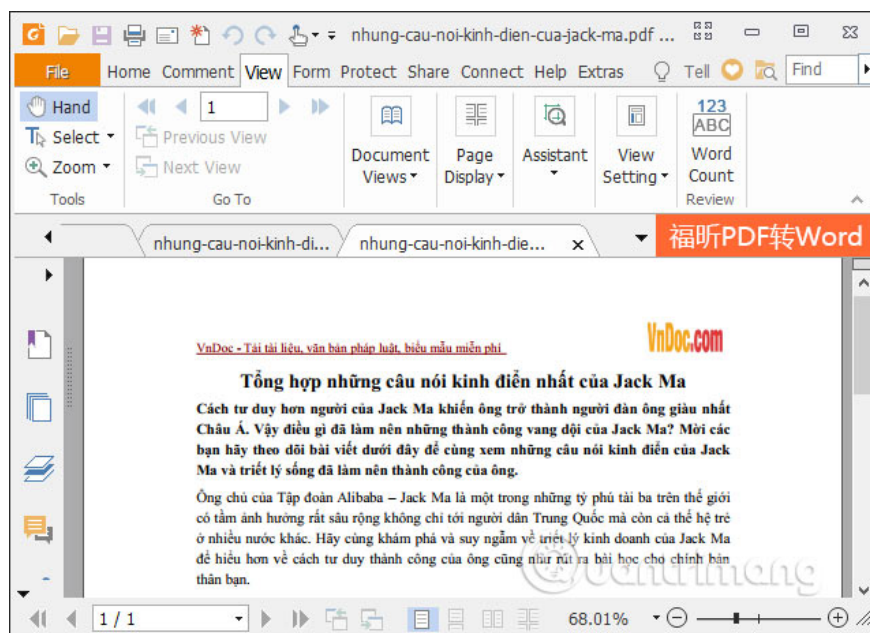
nhung-cau-noi-kinh-dien-cua-jack-ma.pdf ...

File Home Comment View Form Protect Share Connect Help Extras Tell Find

Hand
Select
Zoom
Tools

1
Previous View
Next View
Go To

Document Views
Page Display
Assistant
View Setting
123 ABC
Word Count
Review

nhung-cau-noi-kinh-di...
nhung-cau-noi-kinh-die...

福昕PDF转Word

VnDoc - Tải tài liệu, văn bản pháp luật, biểu mẫu miễn phí

VnDoc.com

Tổng hợp những câu nói kinh điển nhất của Jack Ma

Cách tư duy hơn người của Jack Ma khiến ông trở thành người đàn ông giàu nhất Châu Á. Vậy điều gì đã làm nên những thành công vang dội của Jack Ma? Mời các bạn hãy theo dõi bài viết dưới đây để cùng xem những câu nói kinh điển của Jack Ma và triết lý sống đã làm nên thành công của ông.

Ông chủ của Tập đoàn Alibaba – Jack Ma là một trong những tỷ phú tài ba trên thế giới có tầm ảnh hưởng rất sâu rộng không chỉ tới người dân Trung Quốc mà còn cả thế hệ trẻ ở nhiều nước khác. Hãy cùng khám phá và suy ngẫm về triết lý kinh doanh của Jack Ma để hiểu hơn về cách tư duy thành công của ông cũng như rút ra bài học cho chính bản thân bạn.

1 / 1
68.01%